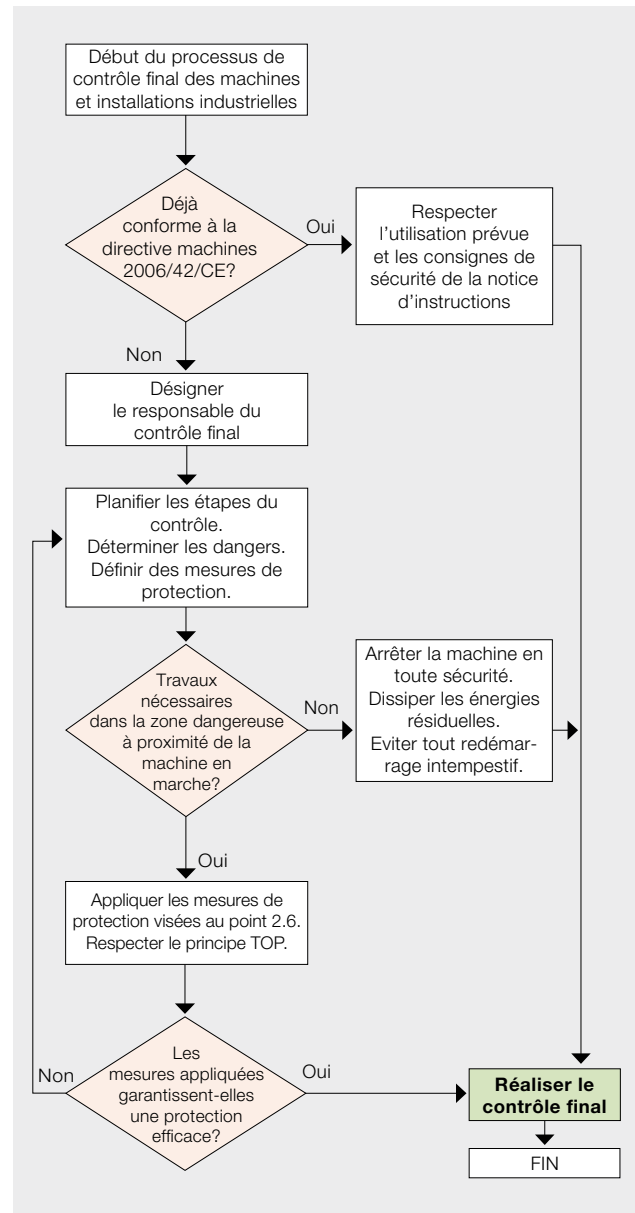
Début du processus de contrôle final des machines et installations industrielles

Déjà conforme à la directive machines 2006/42/CE?

Oui

Respecter l'utilisation prévue et les consignes de sécurité de la notice d'instructions

Non

Désigner le responsable du contrôle final

Planifier les étapes du contrôle. Déterminer les dangers. Définir des mesures de protection.

Travaux nécessaires dans la zone dangereuse à proximité de la machine en marche?

Non

Arrêter la machine en toute sécurité. Dissiper les énergies résiduelles. Eviter tout redémarrage intempestif.

Oui

Appliquer les mesures de protection visées au point 2.6. Respecter le principe TOP.

Les mesures appliquées garantissent-elles une protection efficace?

Non

Oui

**Réaliser le contrôle final**

FIN